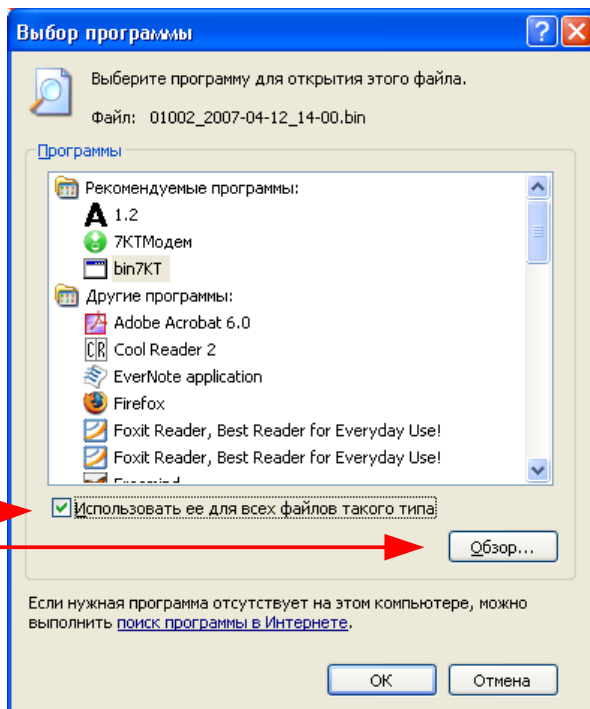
Выбор программы

Выберите программу для открытия этого файла.

Файл: 01002_2007-04-12_14-00.bin

Программы

Рекомендуемые программы:
1.2
7KTМодем
bin7KT
Другие программы:
Adobe Acrobat 6.0
Cool Reader 2
EverNote application
Firefox
Foxit Reader, Best Reader for Everyday Use!
Foxit Reader, Best Reader for Everyday Use!
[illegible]

Использовать ее для всех файлов такого типа

Обзор...

Если нужная программа отсутствует на этом компьютере, можно выполнить поиск программы в Интернете.

OK
Отмена